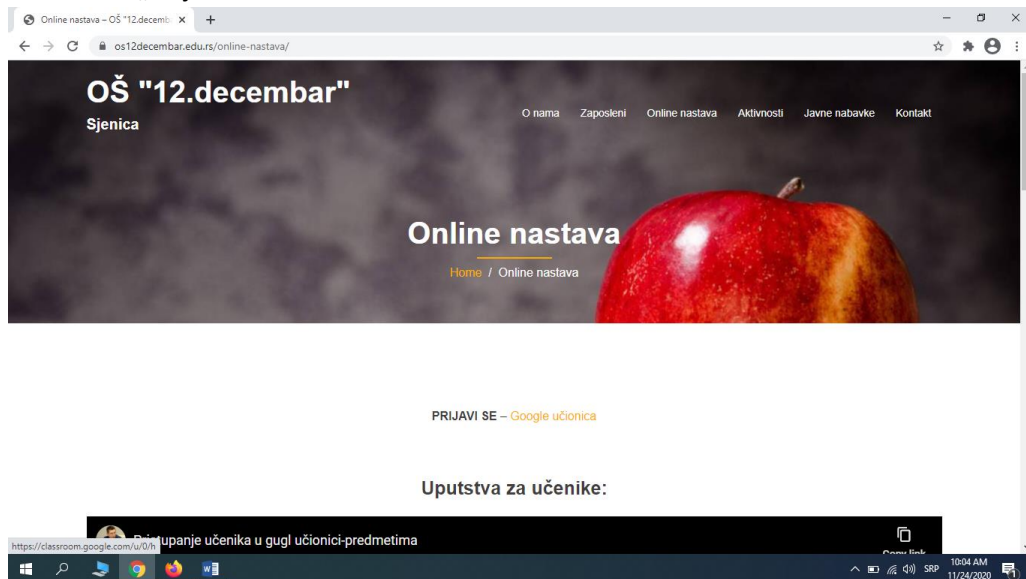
Online nastava – OŠ "12.decemb ×

os12decembar.edu.rs/online-nastava/

OŠ "12.decembar"
Sjenica

O nama Zaposleni Online nastava Aktivnosti Javne nabavke Kontakt

Online nastava

Home / Online nastava

PRIJAVI SE – Google učionica

Uputstva za učenike:

Pri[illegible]upanje učenika u gugl učionici-predmetima

Copy link

https://classroom.google.com/u/0/h

SRP 10:04 AM 11/24/2020